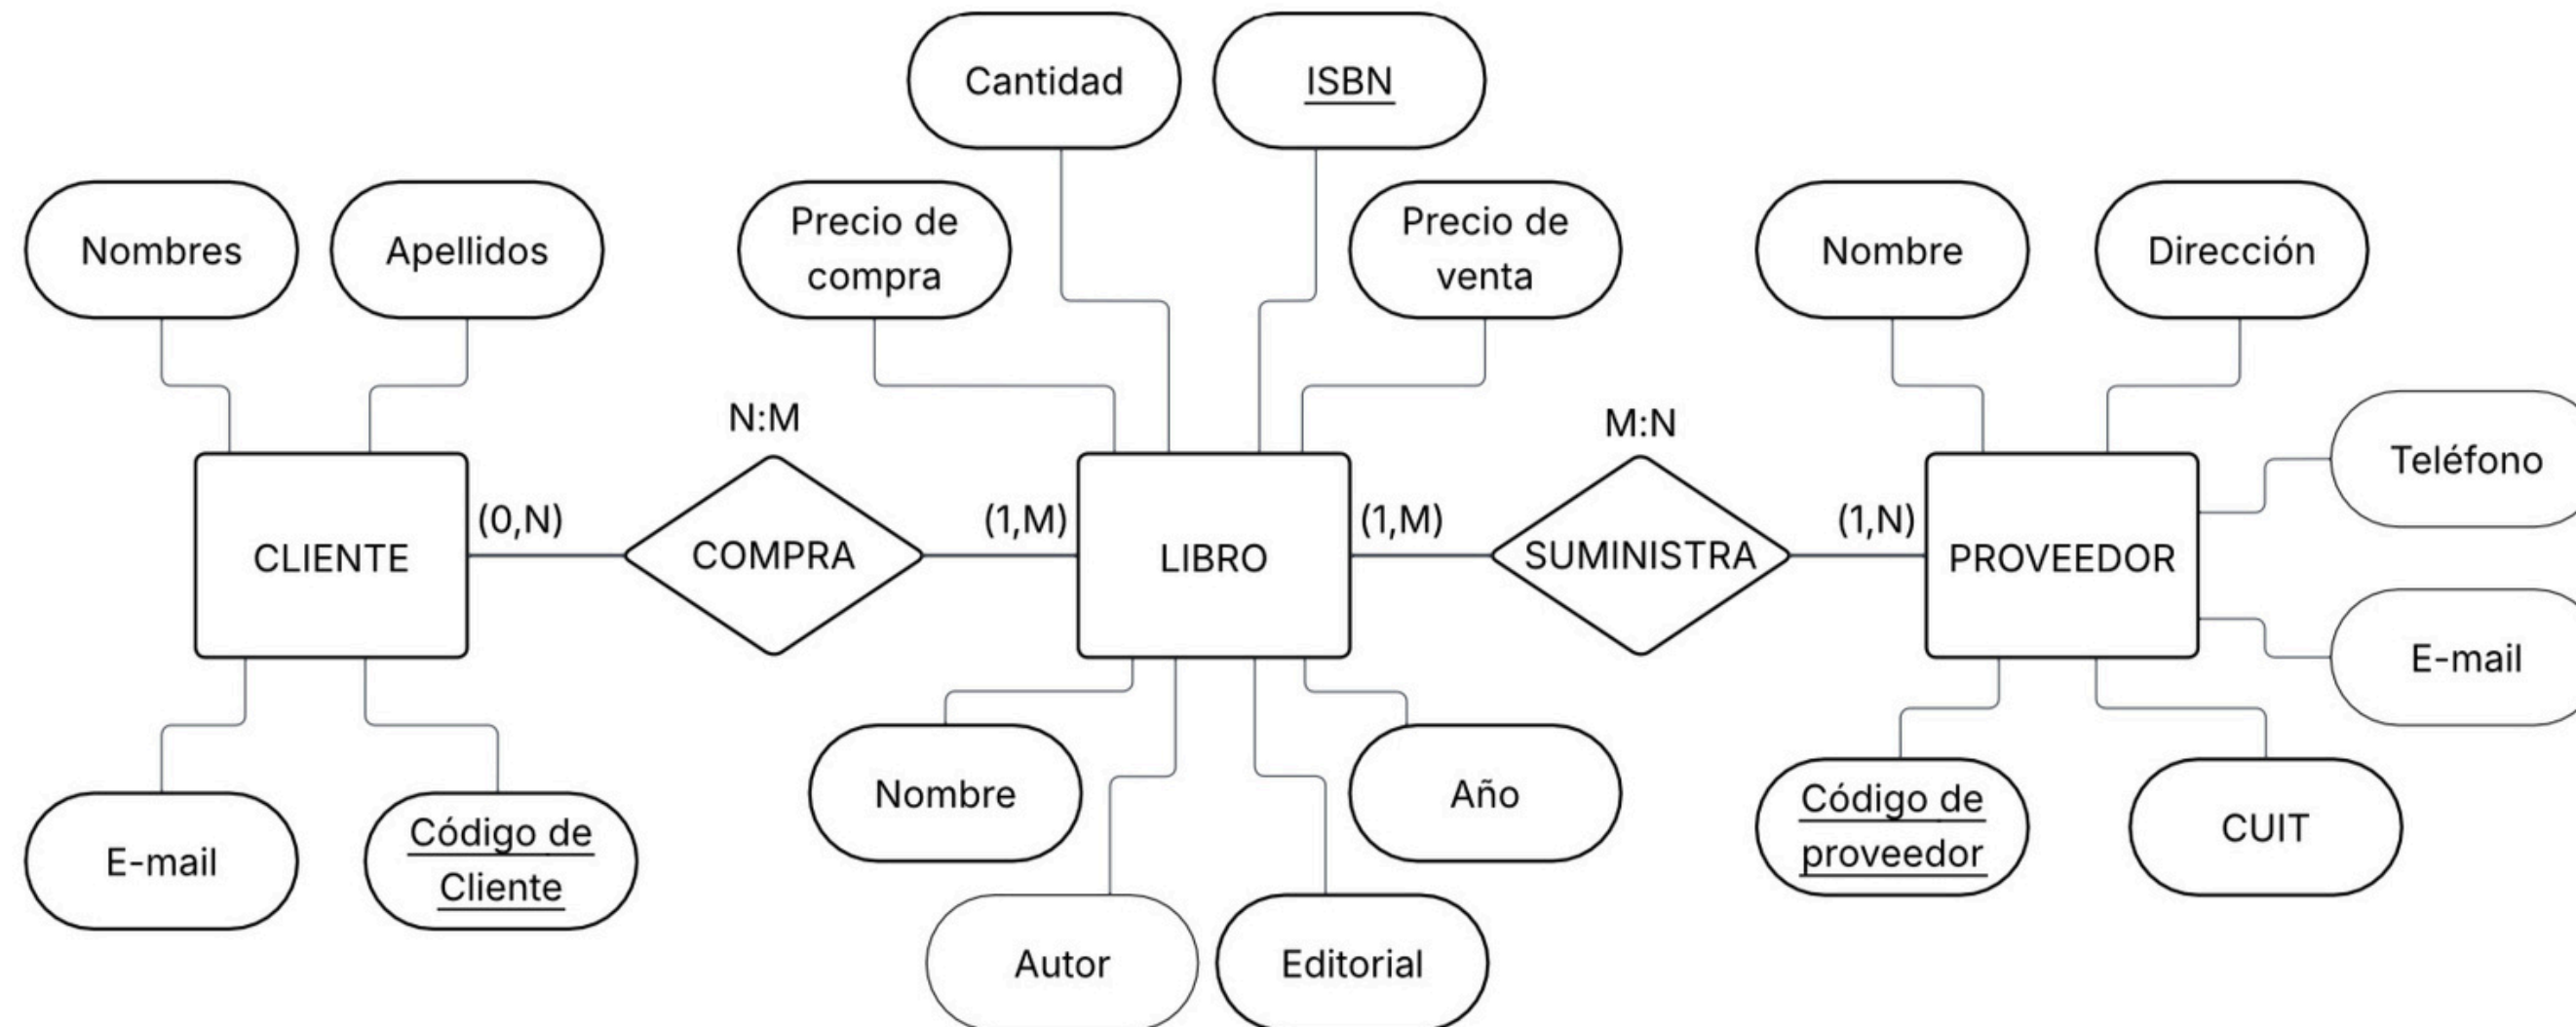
Cantidad

ISBN

Nombres

Apellidos

Precio de compra

Precio de venta

Nombre

Dirección

N:M

M:N

Teléfono

CLIENTE

(0,N)

COMPRA

(1,M)

LIBRO

(1,M)

SUMINISTRA

(1,N)

PROVEEDOR

E-mail

Nombre

Año

E-mail

Código de Cliente

Código de proveedor

CUIT

Autor

Editorial